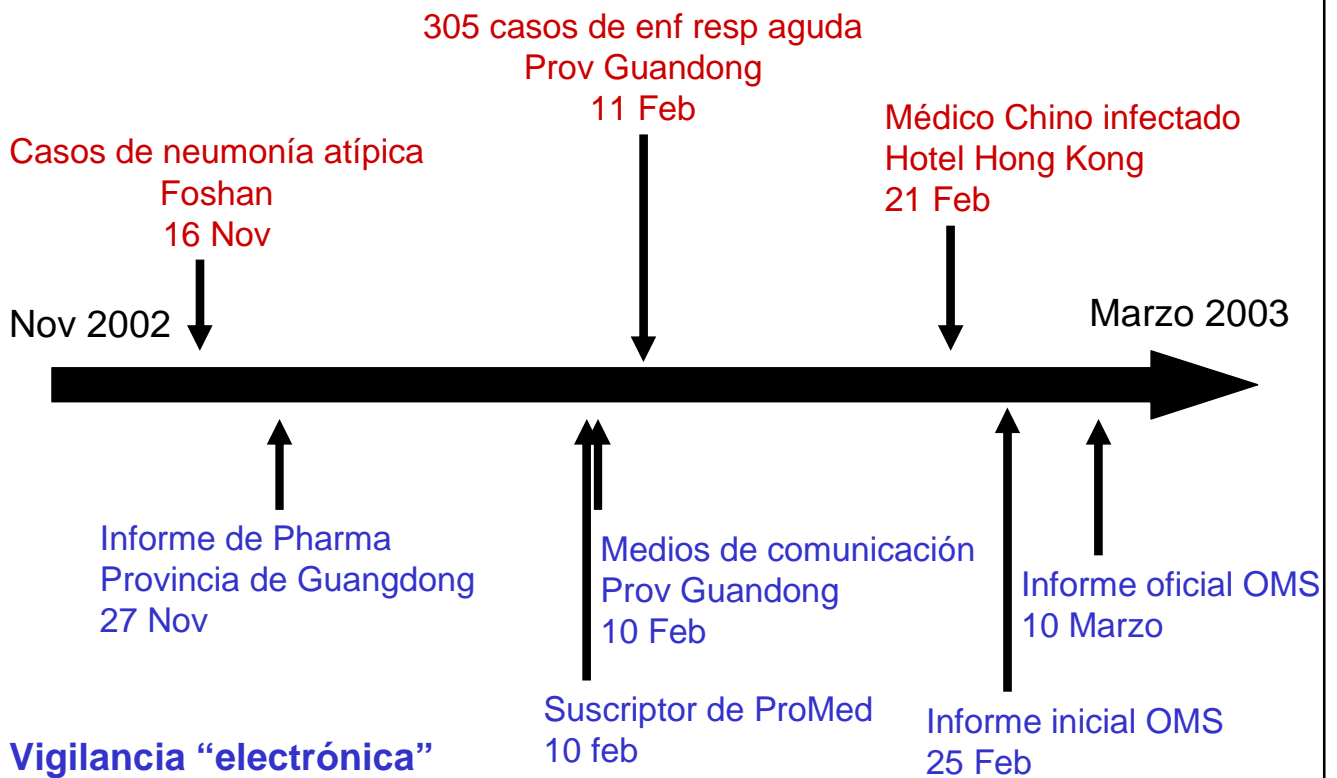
305 casos de enf resp aguda
Prov Guandong
11 Feb

Casos de neumonía atípica
Foshan
16 Nov

Médico Chino infectado
Hotel Hong Kong
21 Feb

Nov 2002

Marzo 2003

Informe de Pharma
Provincia de Guangdong
27 Nov

Medios de comunicación
Prov Guandong
10 Feb

Informe oficial OMS
10 Marzo

Suscriptor de ProMed
10 feb

Informe inicial OMS
25 Feb

Vigilancia "electrónica"